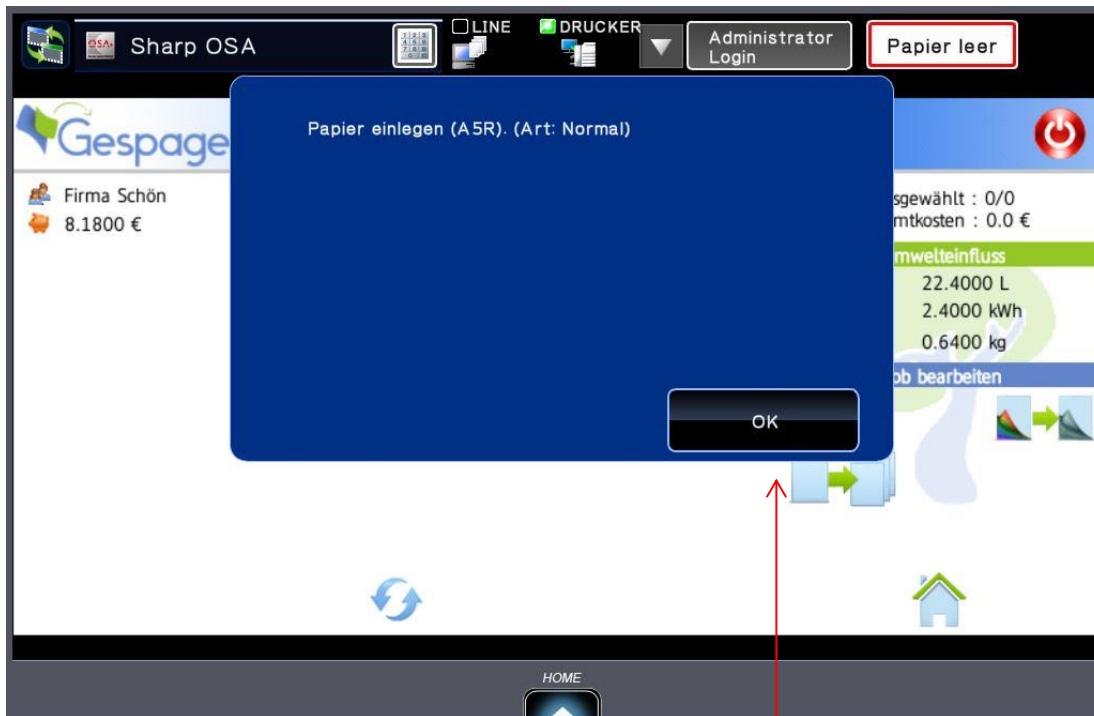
Sharp OSA

LINE

DRUCKER

Administrator Login

Papier leer

Gespage

Firma Schön

8.1800 €

Papier einlegen (A5R). (Art: Normal)

OK

sgewählt : 0/0

mtkosten : 0.0 €

mwelteinfluss

22.4000 L

2.4000 kWh

0.6400 kg

ob bearbeiten

HOME